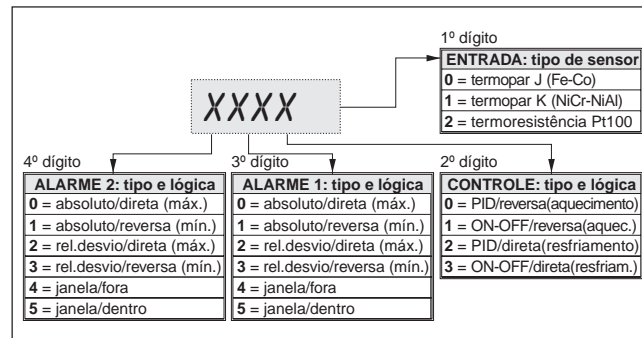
XXXX

1º dígito

| ENTRADA: tipo de sensor |
|---|
| **0** = termopar J (Fe-Co) |
| **1** = termopar K (NiCr-NiAl) |
| **2** = termoresistência Pt100 |

4º dígito

| ALARME 2: tipo e lógica |
|---|
| **0** = absoluto/direta (máx.) |
| **1** = absoluto/reversa (mín.) |
| **2** = rel.desvio/direta (máx.) |
| **3** = rel.desvio/reversa (mín.) |
| **4** = janela/fora |
| **5** = janela/dentro |

3º dígito

| ALARME 1: tipo e lógica |
|---|
| **0** = absoluto/direta (máx.) |
| **1** = absoluto/reversa (mín.) |
| **2** = rel.desvio/direta (máx.) |
| **3** = rel.desvio/reversa (mín.) |
| **4** = janela/fora |
| **5** = janela/dentro |

2º dígito

| CONTROLE: tipo e lógica |
|---|
| **0** = PID/reversa(aquecimento) |
| **1** = ON-OFF/reversa(aquec.) |
| **2** = PID/direta(resfriamento) |
| **3** = ON-OFF/direta(resfriam.) |